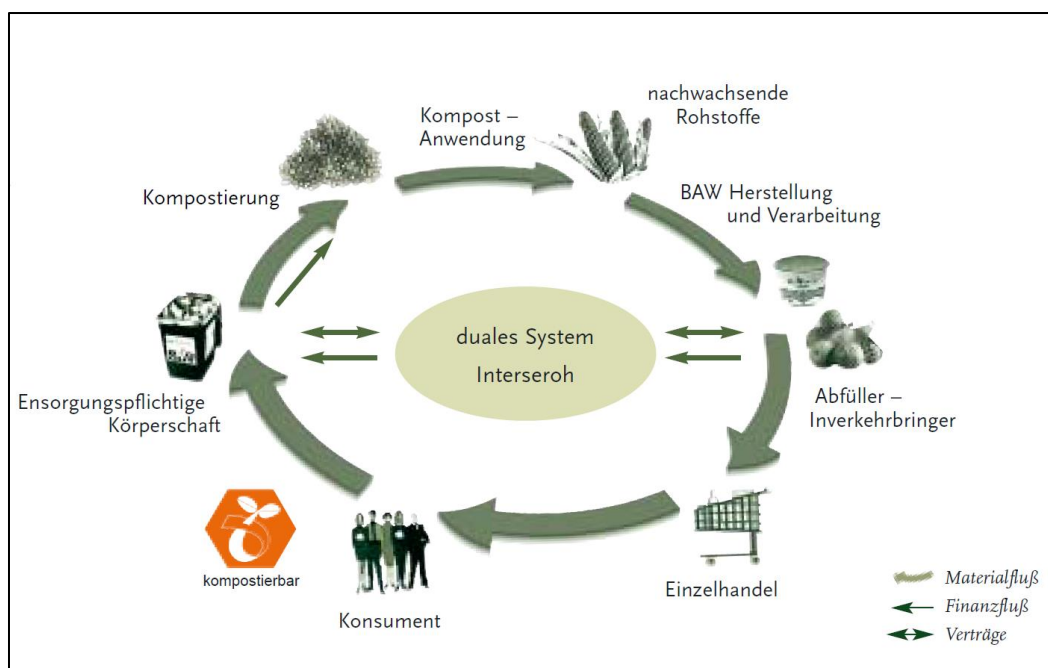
Kompost – Anwendung

nachwachsende Rohstoffe

BAW Herstellung und Verarbeitung

Kompostierung

duales System

Interseroh

Ensorgungspflichtige Körperschaft

Abfüller – Inverkehrbringer

kompostierbar

Konsument

Einzelhandel

Materialfluß

Finanzfluß

Verträge